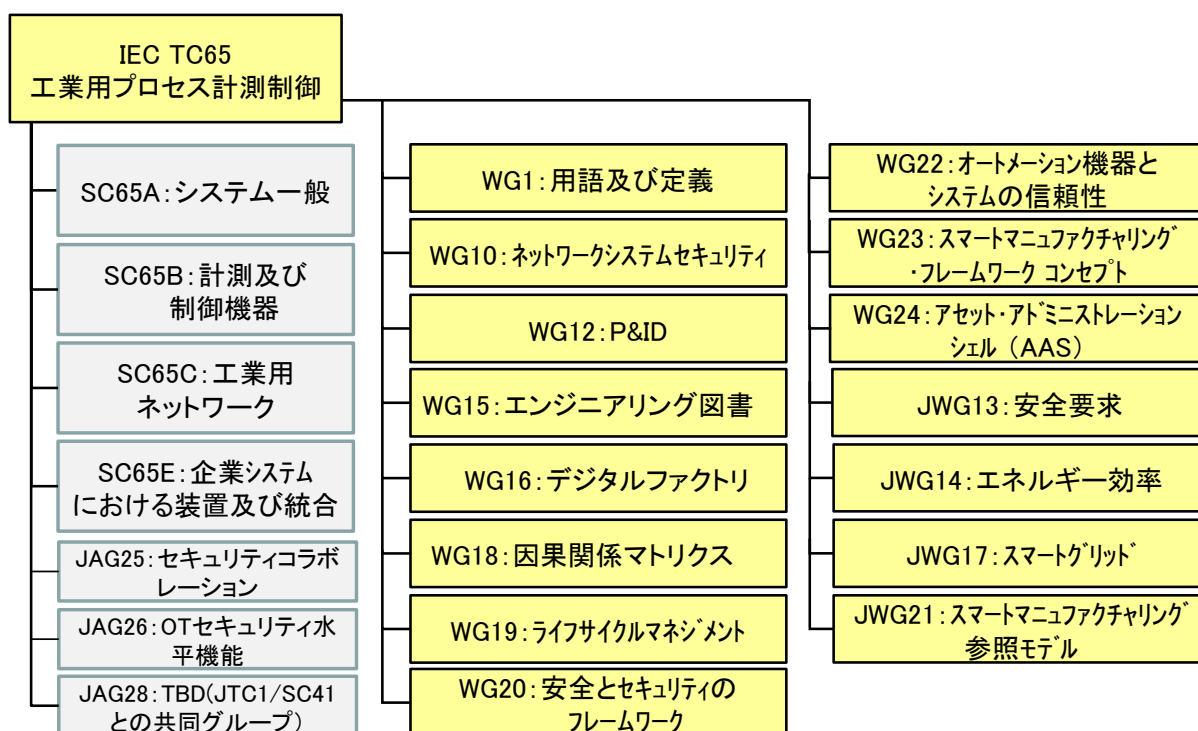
IEC TC65
工業用プロセス計測制御

SC65A：システム一般

SC65B：計測及び制御機器

SC65C：工業用ネットワーク

SC65E：企業システムにおける装置及び統合

JAG25：セキュリティコラボレーション

JAG26：OTセキュリティ水平機能

JAG28：TBD(JTC1/SC41との共同グループ)

WG1：用語及び定義

WG10：ネットワークシステムセキュリティ

WG12：P&ID

WG15：エンジニアリング図書

WG16：デジタルファクトリ

WG18：因果関係マトリクス

WG19：ライフサイクルマネジメント

WG20：安全とセキュリティのフレームワーク

WG22：オートメーション機器とシステムの信頼性

WG23：スマートマニュファクチャリング・フレームワーク コンセプト

WG24：アセット・アドミニストレーションシェル（AAS）

JWG13：安全要求

JWG14：エネルギー効率

JWG17：スマートグリッド

JWG21：スマートマニュファクチャリング参照モデル